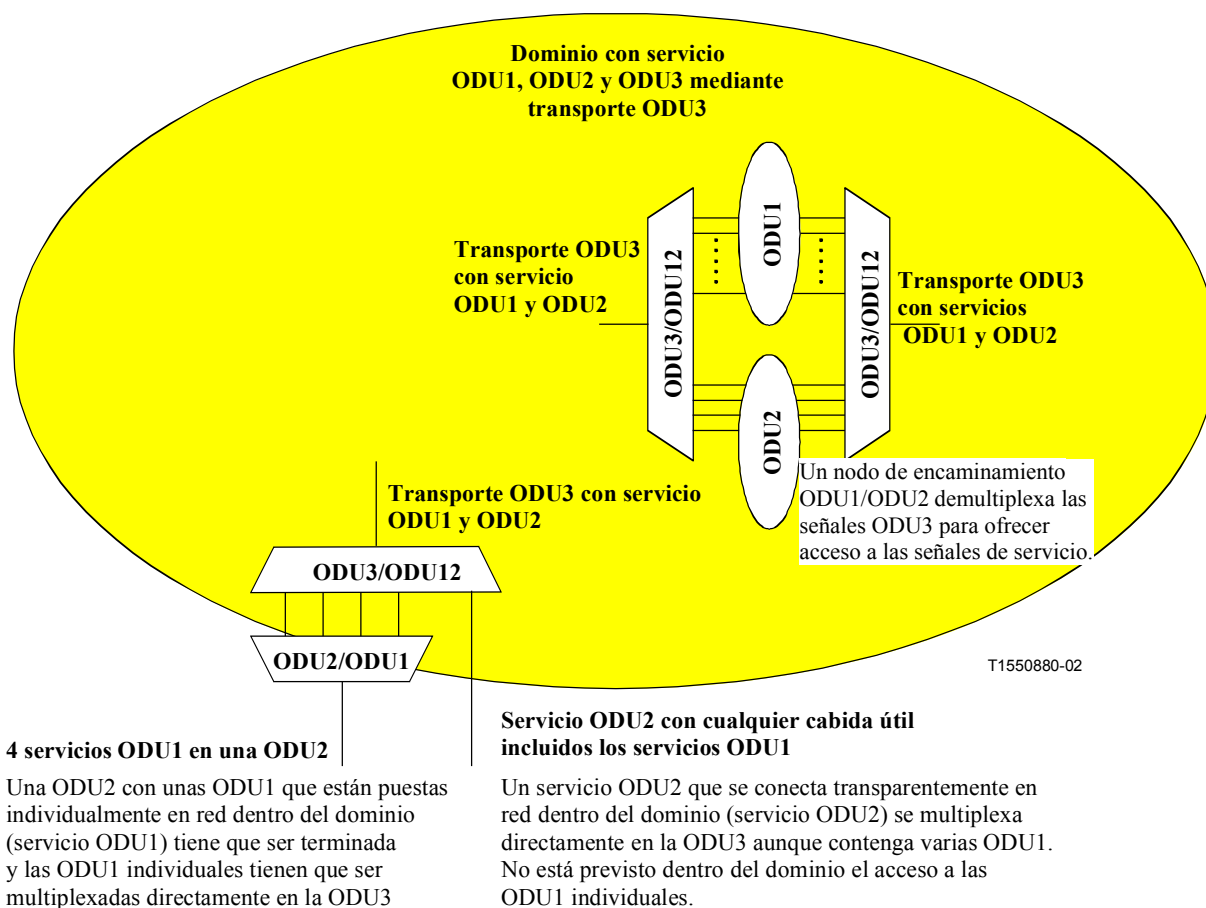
Dominio con servicio ODU1, ODU2 y ODU3 mediante transporte ODU3

Transporte ODU3 con servicio ODU1 y ODU2

ODU3/ODU12

ODU1

ODU3/ODU12

Transporte ODU3 con servicios ODU1 y ODU2

ODU2

Un nodo de encaminamiento ODU1/ODU2 demultiplexa las señales ODU3 para ofrecer acceso a las señales de servicio.

Transporte ODU3 con servicio ODU1 y ODU2

ODU3/ODU12

ODU2/ODU1

T1550880-02

4 servicios ODU1 en una ODU2

Una ODU2 con unas ODU1 que están puestas individualmente en red dentro del dominio (servicio ODU1) tiene que ser terminada y las ODU1 individuales tienen que ser multiplexadas directamente en la ODU3

Servicio ODU2 con cualquier cabida útil incluidos los servicios ODU1

Un servicio ODU2 que se conecta transparentemente en red dentro del dominio (servicio ODU2) se multiplexa directamente en la ODU3 aunque contenga varias ODU1. No está previsto dentro del dominio el acceso a las ODU1 individuales.